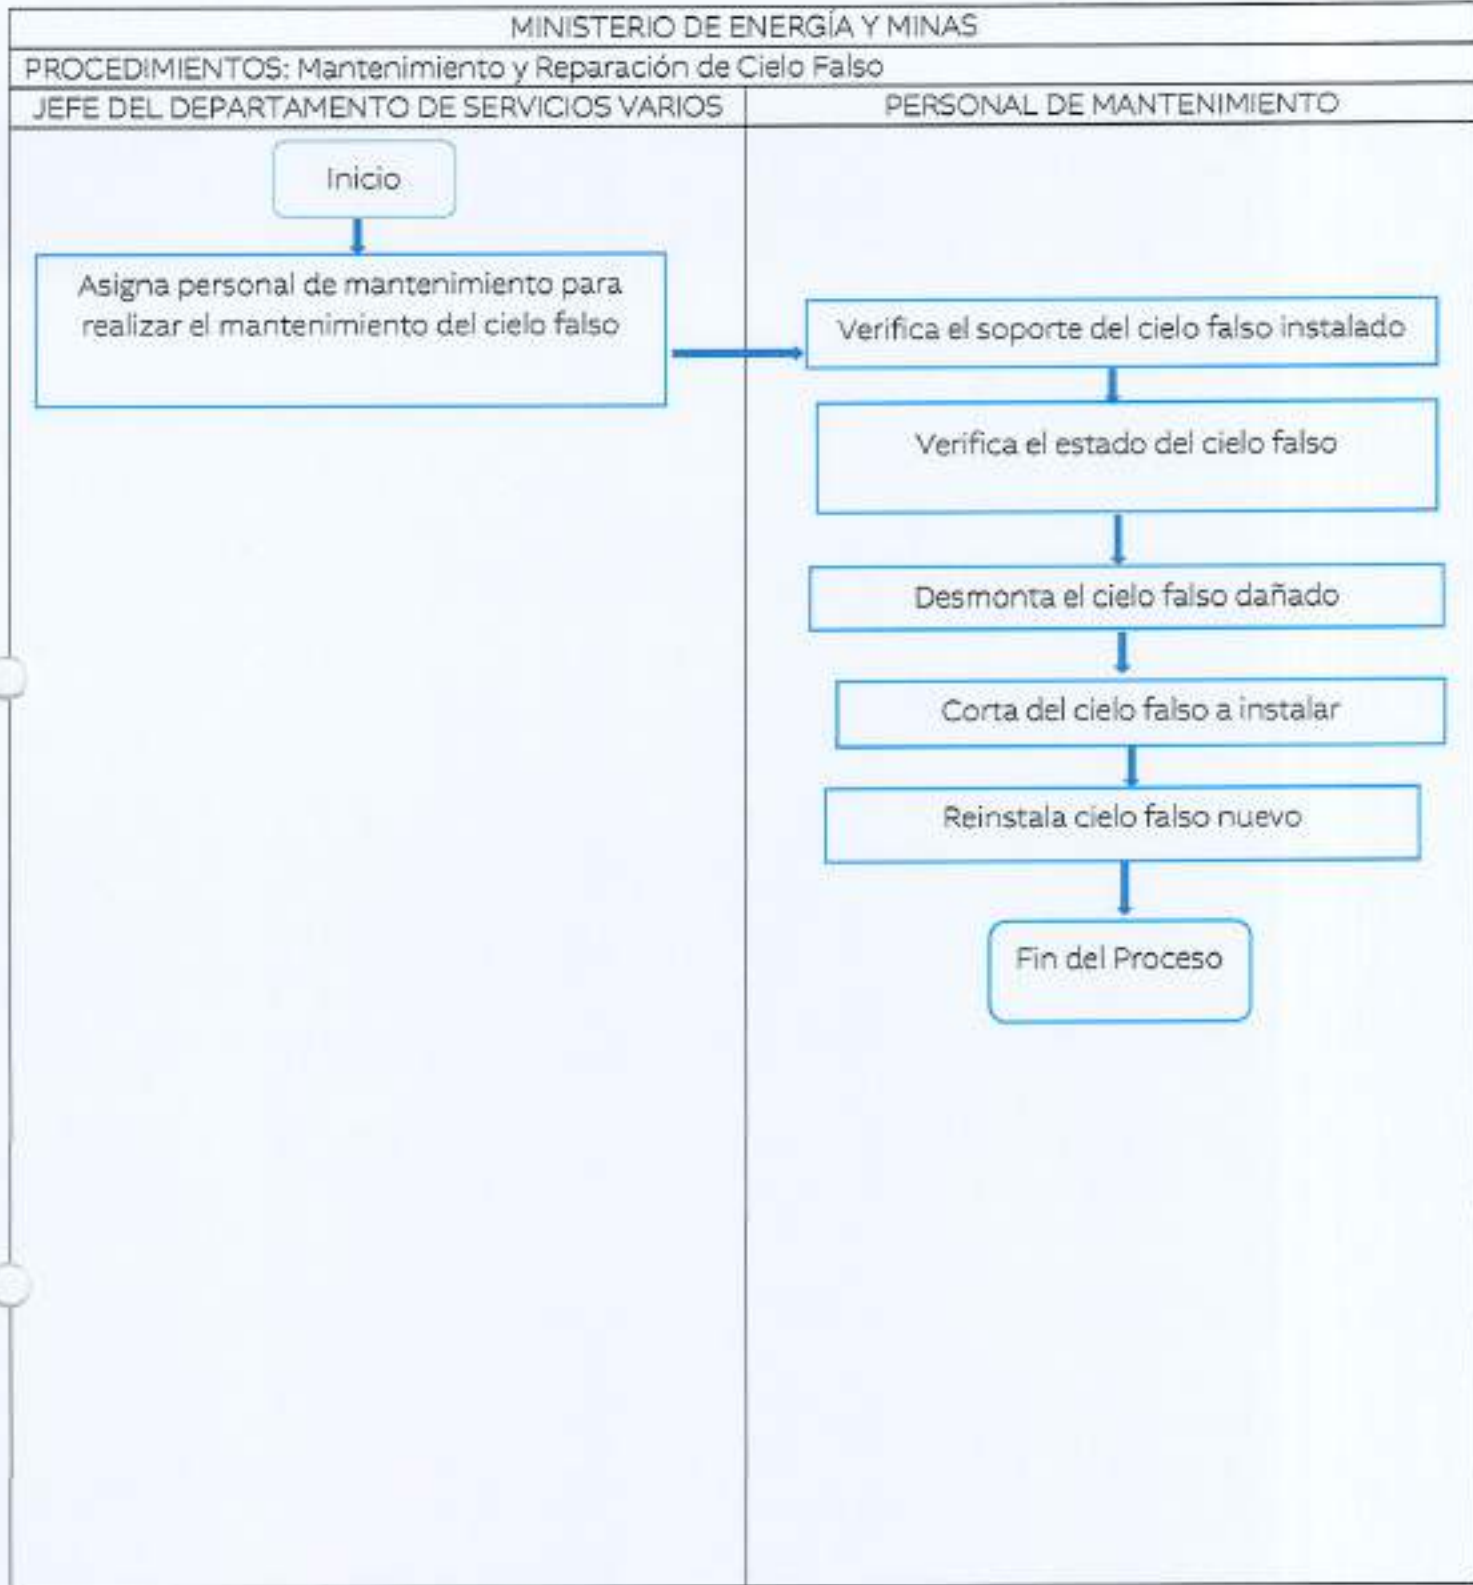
MINISTERIO DE ENERGÍA Y MINAS

PROCEDIMIENTOS: Mantenimiento y Reparación de Cielo Falso

JEFE DEL DEPARTAMENTO DE SERVICIOS VARIOS

Inicio

Asigna personal de mantenimiento para realizar el mantenimiento del cielo falso

PERSONAL DE MANTENIMIENTO

Verifica el soporte del cielo falso instalado

Verifica el estado del cielo falso

Desmonta el cielo falso dañado

Corta del cielo falso a instalar

Reinstala cielo falso nuevo

Fin del Proceso